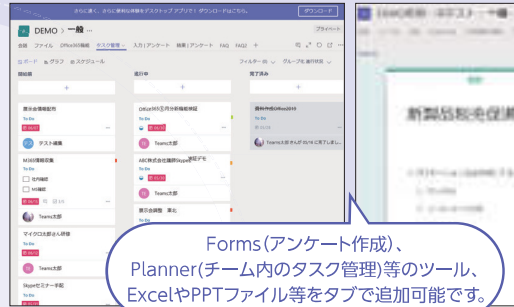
さらに速く、さらに便利な体験をデスクトップ アプリで! ダウンロードはこちら。 ダウンロード

DEMO > 一般 ...

プライベート

会話 ファイル Office365機能 タスク管理 ∨ 入力|アンケート 結果|アンケート FAQ FAQ +

ボード グラフ スケジュール

フィルター (0) ∨ グループ化の条件 状況 ∨

開始前

進行中

完了済み

+

展示会情報配布

To Do

テスト優華

M365情報収集

To Do

社内機能

MS機能

Teams太郎

マイクロ太郎さん研修

To Do

Teams太郎

Skypeセミナー手配

Office365活用分析機能検証

To Do

Teams太郎

ABC株式会社御社Skype連携デモ

To Do

Teams太郎

展示会調整 事北

To Do

資料作成Office2019

To Do

Teams太郎 さんが 10/16 に完了しま...

新製品販売促進

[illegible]

Forms(アンケート作成)、Planner(チーム内のタスク管理)等のツール、ExcelやPPTファイル等をタブで追加可能です。